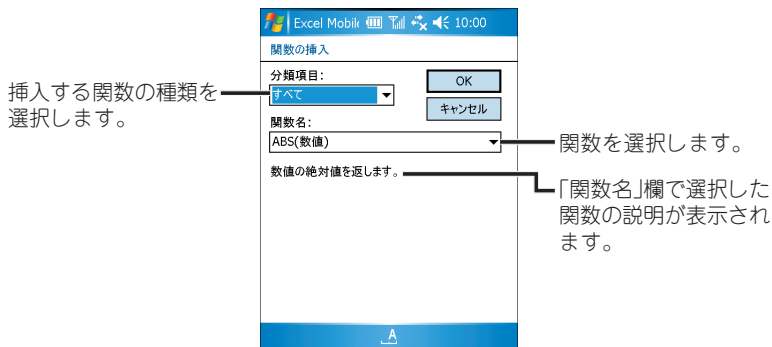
Excel Mobile 10:00

関数の挿入

分類項目:
すべて

OK

キャンセル

関数名:
ABS(数値)

数値の絶対値を返します。

挿入する関数の種類を選択します。

関数を選択します。

「関数名」欄で選択した関数の説明が表示されます。